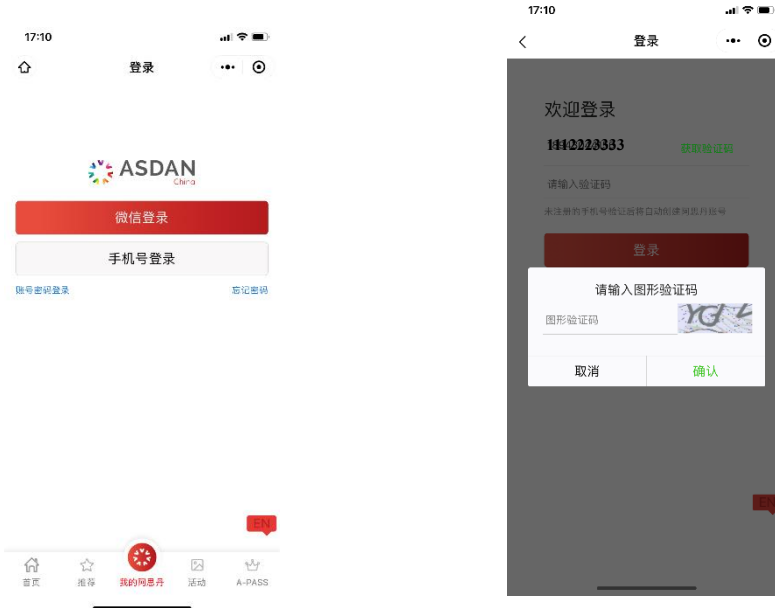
17:10

登录

ASDAN China

微信登录

手机号登录

账号密码登录

忘记密码

EN

首页 推荐 我的阿思丹 活动 A-PASS

17:10

登录

欢迎登录

14412223333

获取验证码

请输入验证码

未注册的手机号验证后将自动创建阿思丹账号

登录

请输入图形验证码

图形验证码

YCJ

取消

确认

EN